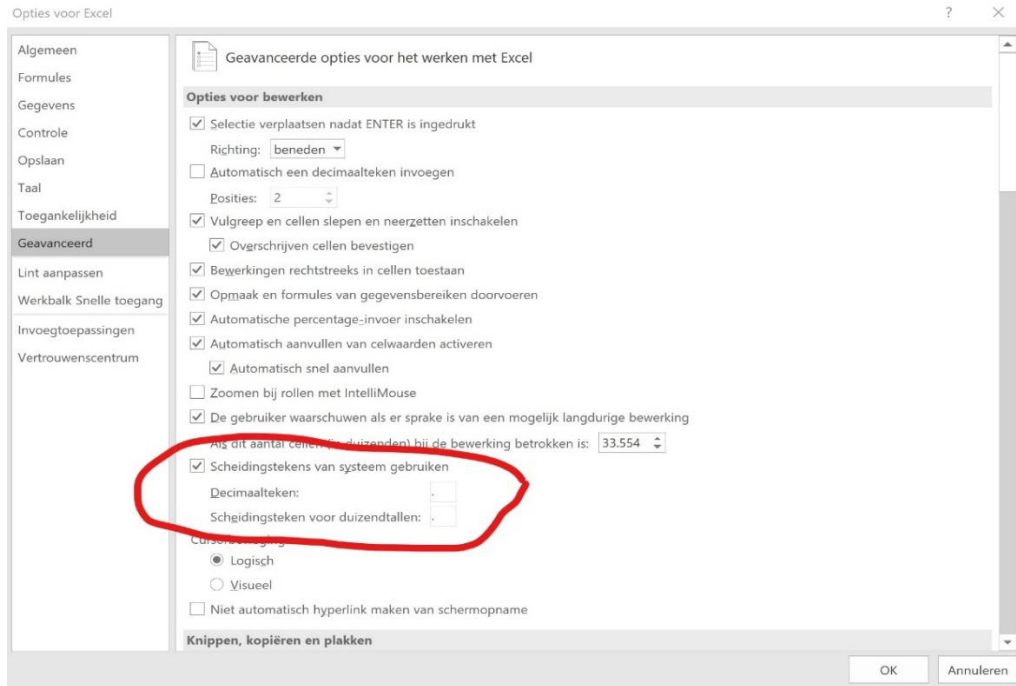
Opties voor Excel

?

Algemeen
Formules
Gegevens
Controle
Opslaan
Taal
Toegankelijkheid
Geavanceerd
Lint aanpassen
Werkbalk Snelle toegang
Invoegtoepassingen
Vertrouwenscentrum

Geavanceerde opties voor het werken met Excel

Opties voor bewerken

Selectie verplaatsen nadat ENTER is ingedrukt
Richting: beneden
Automatisch een decimaalteken invoegen
Posities: 2
Vulgreep en cellen slepen en neerzetten inschakelen
Overschrijven cellen bevestigen
Bewerkingen rechtstreeks in cellen toestaan
Opmaak en formules van gegevensbereiken doorvoeren
Automatische percentage-invoer inschakelen
Automatisch aanvullen van celwaarden activeren
Automatisch snel aanvullen
Zoomen bij rollen met IntelliMouse
De gebruiker waarschuwen als er sprake is van een mogelijk langdurige bewerking
Als dit aantal cellen (in duizenden) bij de bewerking betrokken is: 33.554
Scheidingstekens van systeem gebruiken
Decimaalteken: .
Scheidingsteken voor duizendtallen: .
Cursor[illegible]
Logisch
Visueel
Niet automatisch hyperlink maken van schermopname

Knippen, kopiëren en plakken

OK
Annuleren